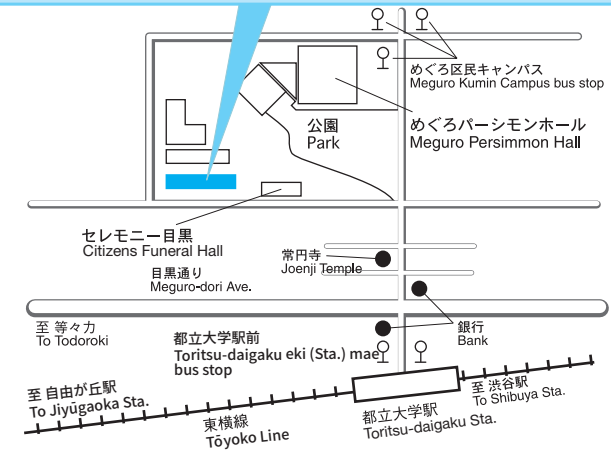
めぐろ区民キャンパス
Meguro Kumin Campus bus stop

めぐろパーシモンホール
Meguro Persimmon Hall

公園
Park

セレモニー目黒
Citizens Funeral Hall

常円寺
Joenji Temple

目黒通り
Meguro-dori Ave.

至 等々力
To Todoroki

都立大学駅前
Toritsu-daigaku eki (Sta.) mae
bus stop

銀行
Bank

至 自由が丘駅
To Jiyūgaoka Sta.

東横線
Tōyoko Line

都立大学駅
Toritsu-daigaku Sta.

至 渋谷駅
To Shibuya Sta.